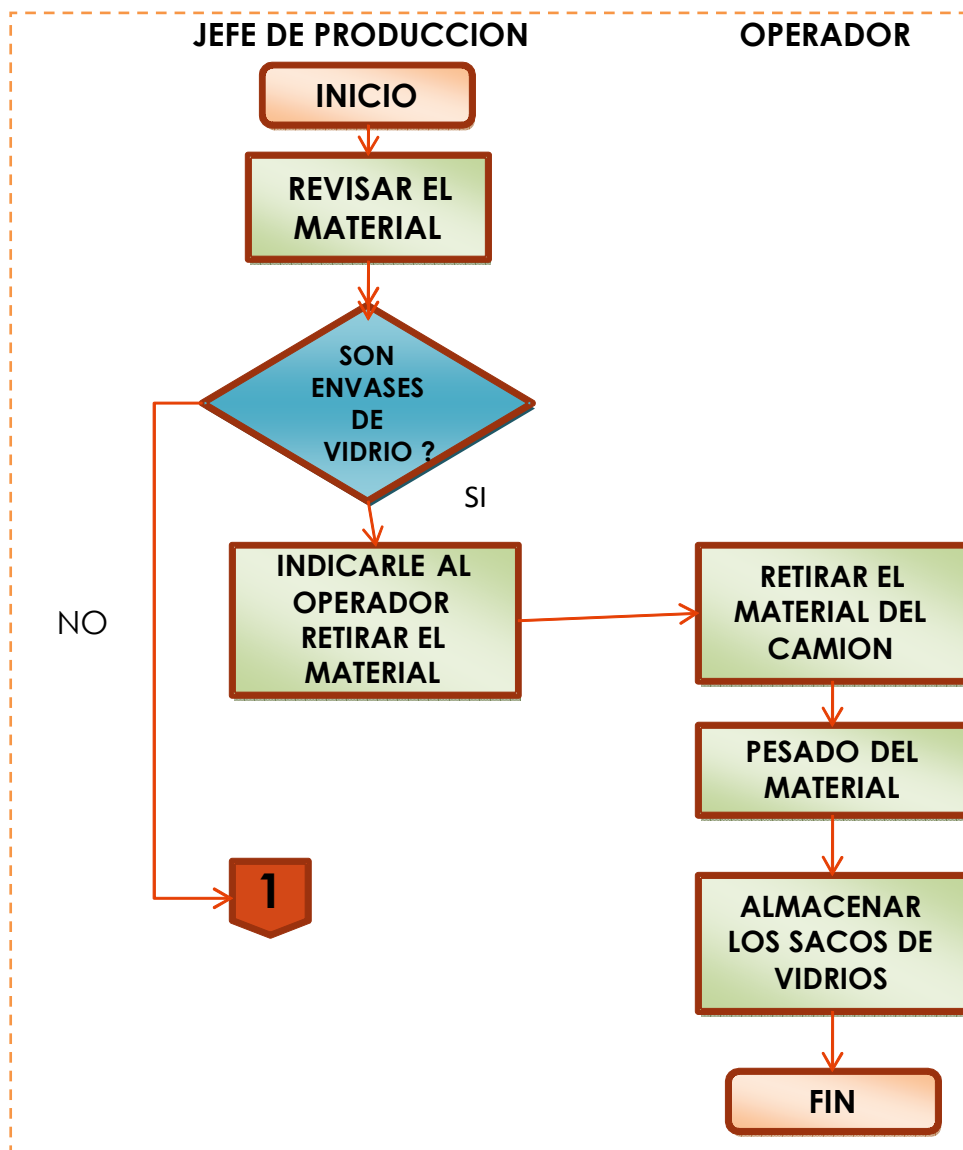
JEFE DE PRODUCCION

OPERADOR

INICIO

REVISAR EL MATERIAL

SON ENVASES DE VIDRIO ?

SI

NO

INDICARLE AL OPERADOR RETIRAR EL MATERIAL

RETIRAR EL MATERIAL DEL CAMION

PESADO DEL MATERIAL

ALMACENAR LOS SACOS DE VIDRIOS

1

FIN